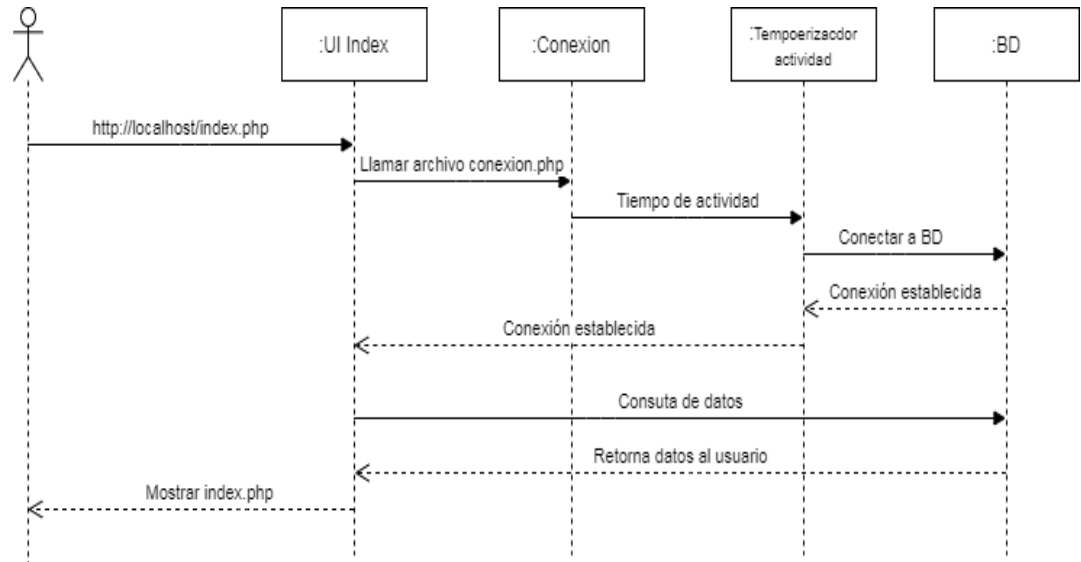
:UI Index

:Conexion

:Tempoerizacdor actividad

:BD

http://localhost/index.php

Llamar archivo conexion.php

Tiempo de actividad

Conectar a BD

Conexión establecida

Conexión establecida

Consuta de datos

Retorna datos al usuario

Mostrar index.php